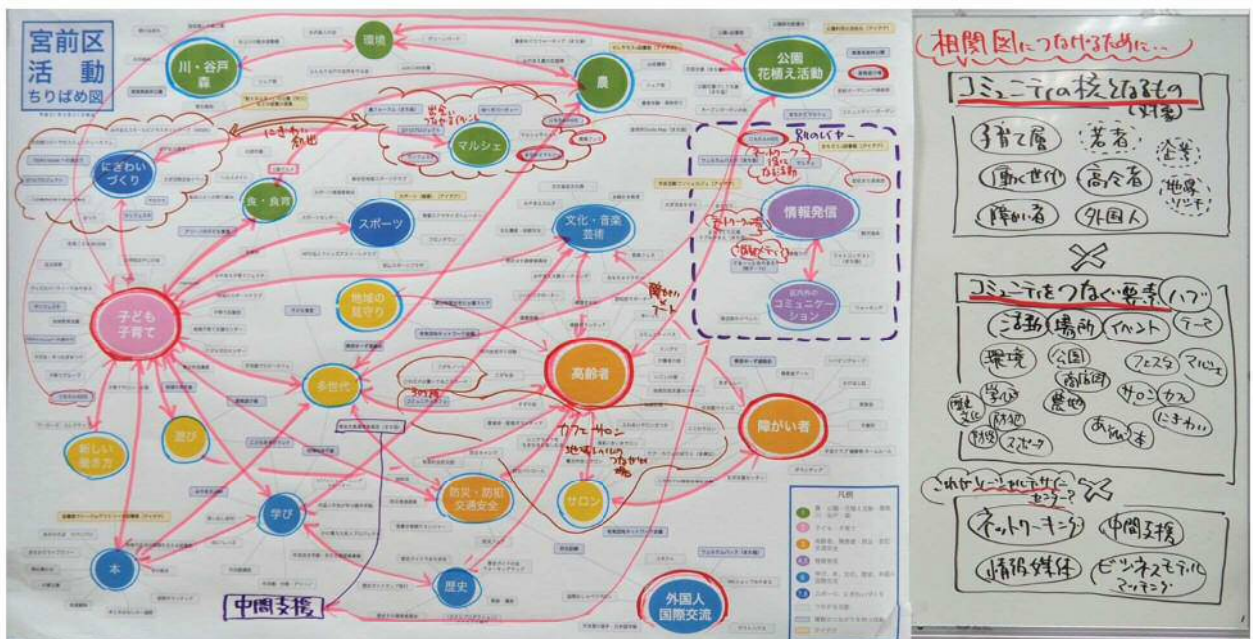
宮前区
活動
ちりばめ図

川・谷戸
森

環境

農

公園
花植え活動

マルシェ

にぎわい
づくり

食・食育

スポーツ

文化・音楽
芸術

情報発信

区内外の
コミュニケーション

子ども
子育て

地域の
見守り

多世代

高齢者

障がい者

遊び

新しい
働き方

学び

防災・防犯
交通安全

サロン

本

歴史

外国人
国際交流

中間支援

カフェ・サロン

相関図につなげるために…

コミュニティの核となるもの（対象）
子育て層　若者　企業
働く世代　高齢者　地域ソンチョ
障がい者　外国人

×

コミュニティをつなぐ要素（ハブ）
活動　場所　イベント　テーマ
環境　公園　フェスタ　マルシェ
学び　商店街　サロン　カフェ
歴史文化　防犯　農地　にぎわい
防災　スポーツ　あそび　本

これからレーンとしてサービス・センター？ ×
ネットワーキング　中間支援
情報媒体　ビジネスモデルマッチング